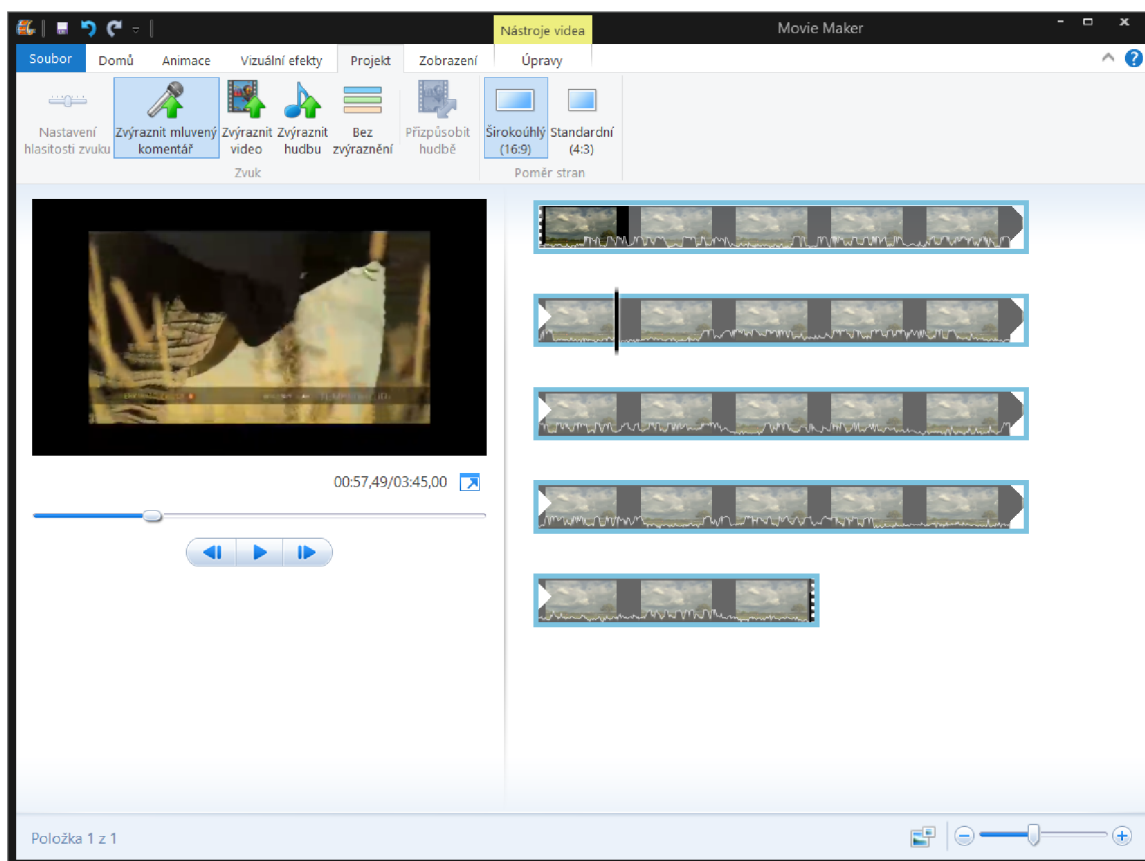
Movie Maker

Nástroje videa

Soubor | Domů | Animace | Vizuální efekty | Projekt | Zobrazení | Úpravy

Nastavení hlasitosti zvuku
Zvýraznit mluvený komentář
Zvýraznit video
Zvýraznit hudbu
Bez zvýraznění
Přizpůsobit hudbě
Zvuk

Širokoúhlý (16:9)
Standardní (4:3)
Poměr stran

00:57,49/03:45,00

Položka 1 z 1